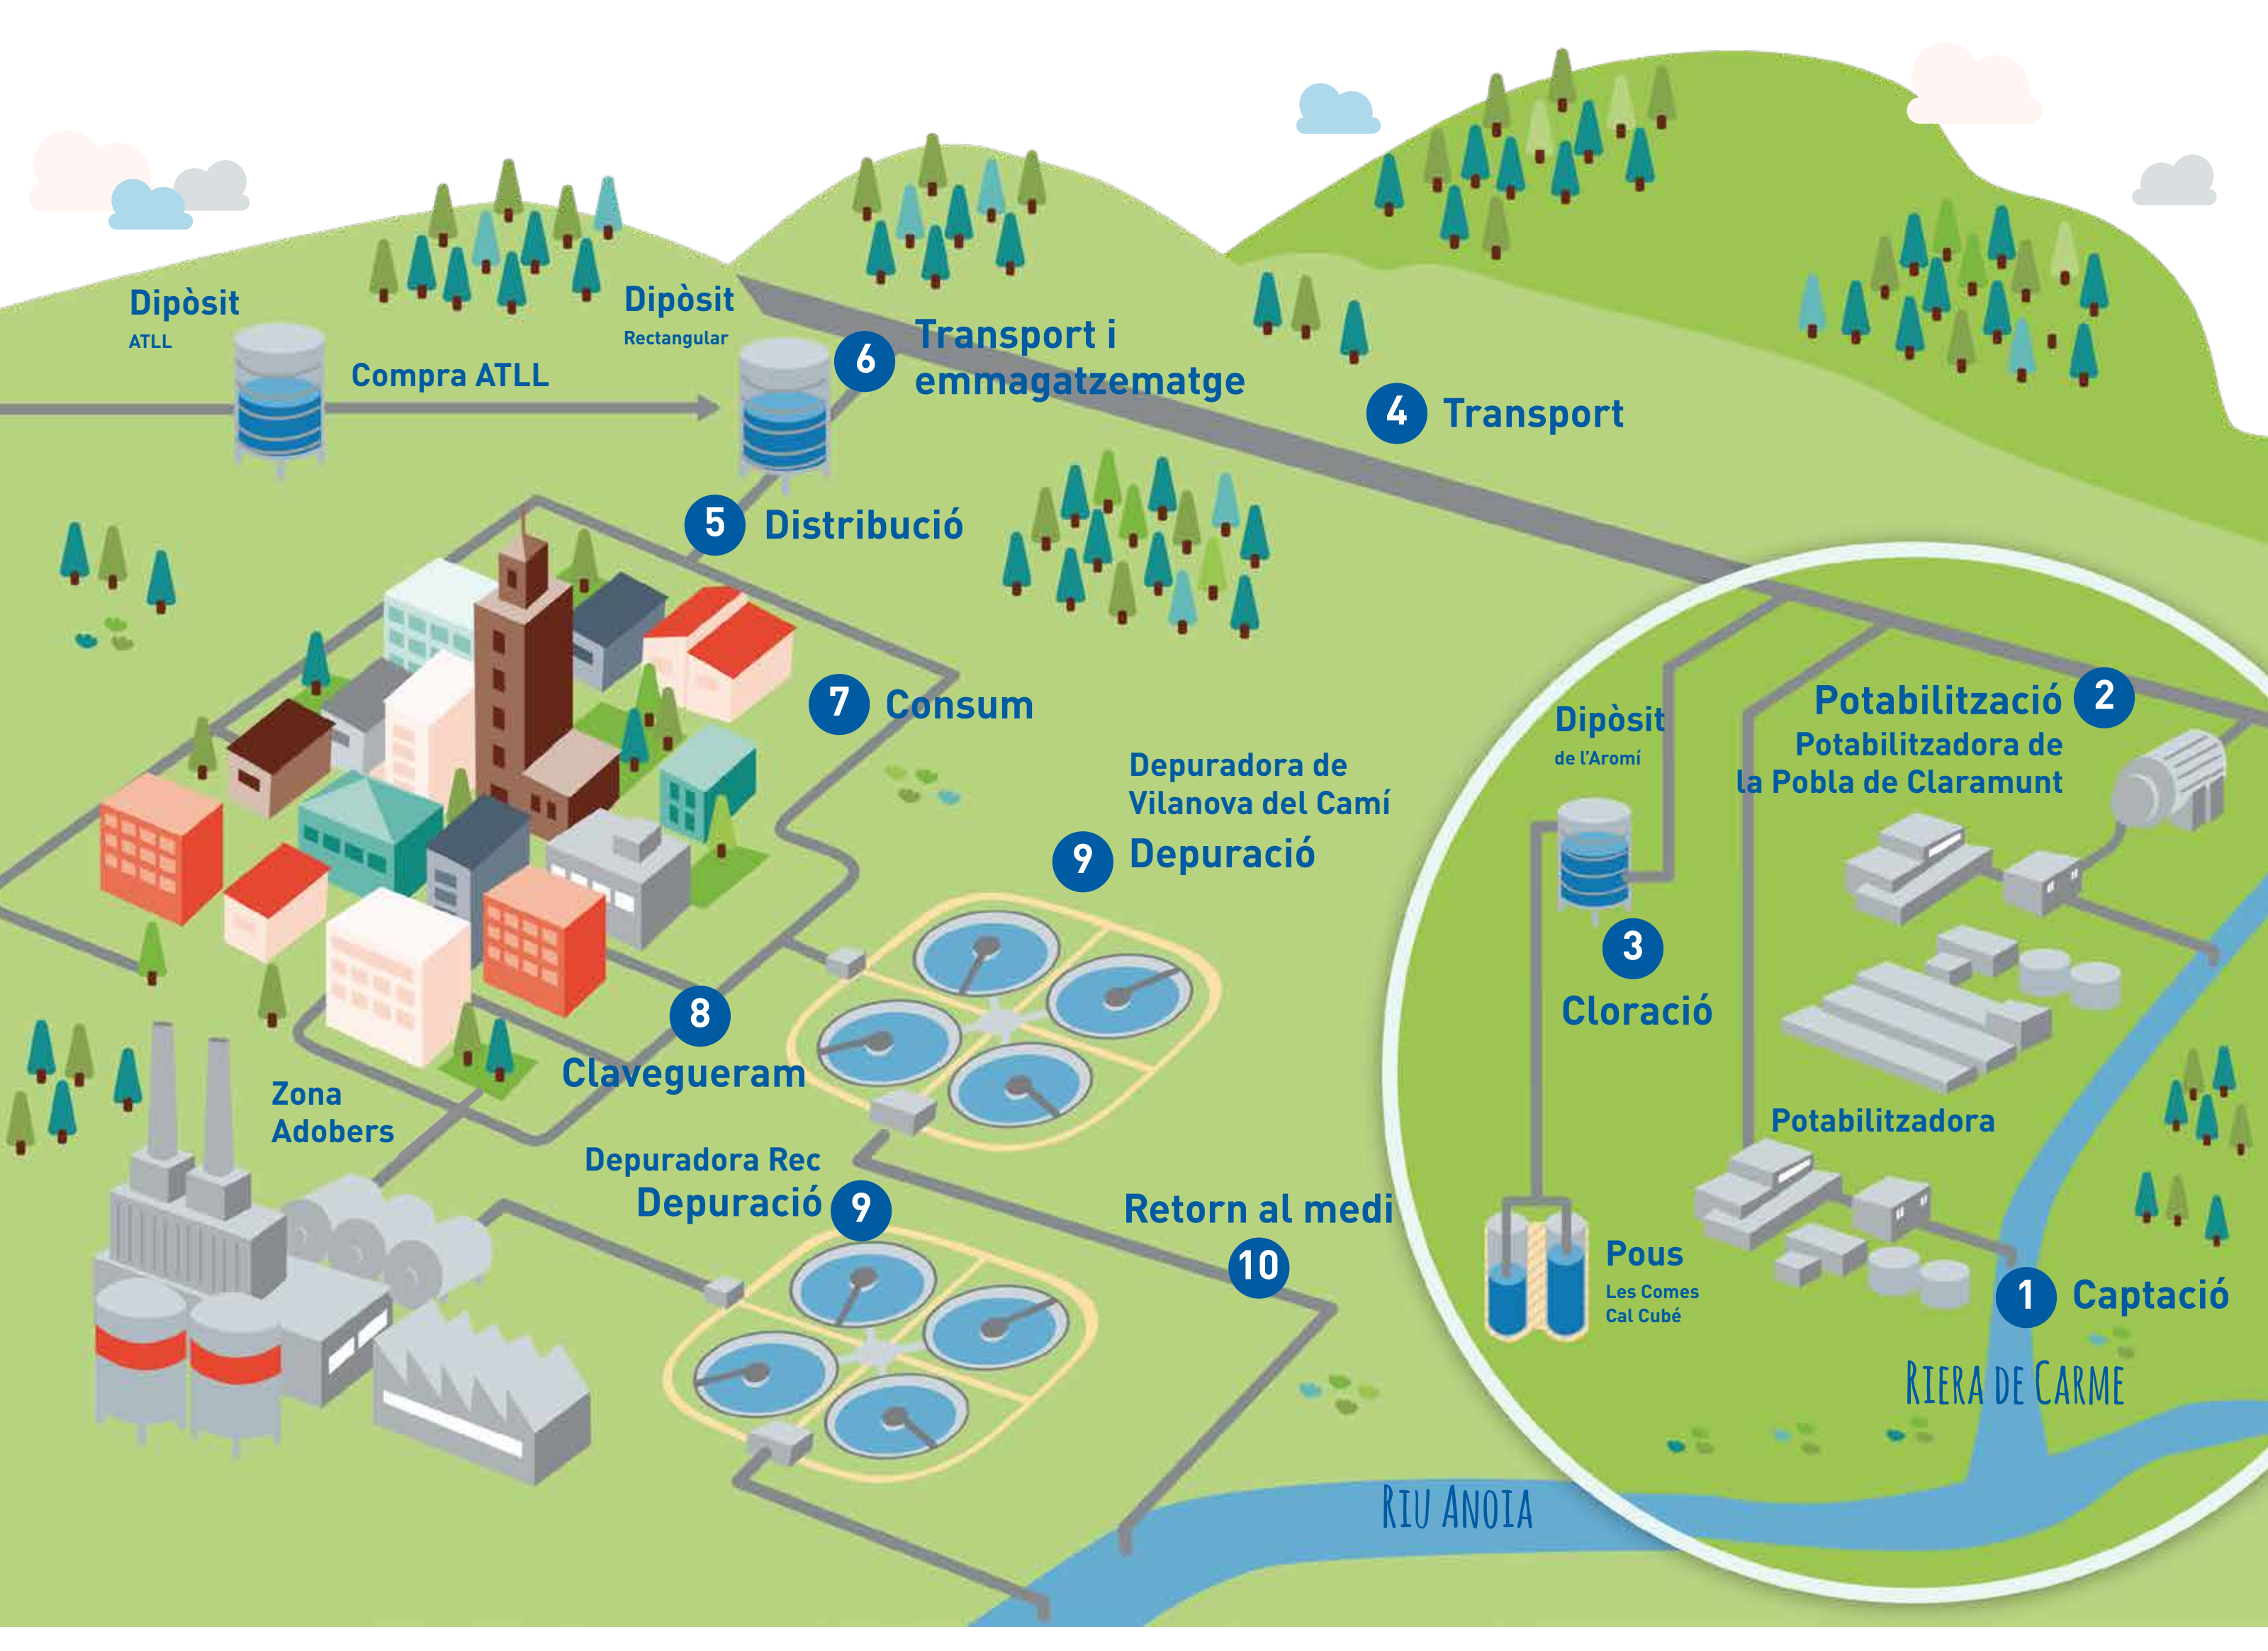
Dipòsit
ATLL

Compra ATLL

Dipòsit
Rectangular

6 Transport i emmagatzematge

4 Transport

5 Distribució

7 Consum

Depuradora de Vilanova del Camí
9 Depuració

8 Clavegueram

Zona Adobers

Depuradora Rec
Depuració 9

Retorn al medi
10

Riu Anoia

Dipòsit
de l'Aromí

Potabilització 2
Potabilitzadora de la Pobla de Claramunt

3
Cloració

Potabilitzadora

Pous
Les Comes
Cal Cubé

1 Captació

Riera de Carme